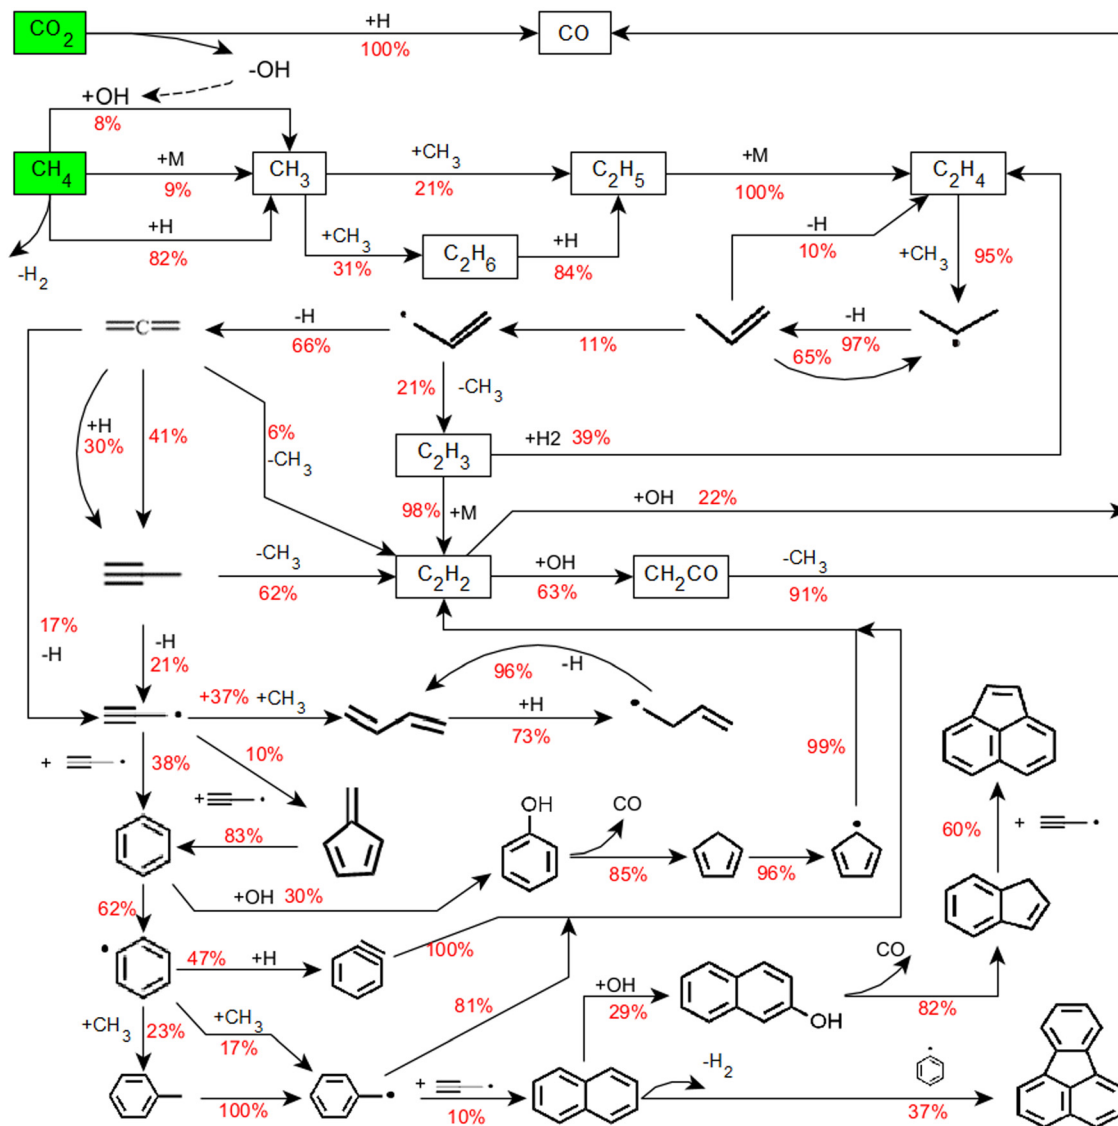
$CO_2$ +H 100% CO

-OH

+OH 8%

$CH_4$ +M 9% $CH_3$ +$CH_3$ 21% $C_2H_5$ +M 100% $C_2H_4$

+H 82%

-$H_2$

+$CH_3$ 31% $C_2H_6$ +H 84%

-H 10%

+$CH_3$ 95%

C

-H 66%

11%

-H 97%

65%

21% -$CH_3$

+H 30%

41%

6% -$CH_3$

$C_2H_3$ +H2 39%

98% +M

+OH 22%

-$CH_3$ 62%

$C_2H_2$ +OH 63% $CH_2CO$ -$CH_3$ 91%

17% -H

-H 21%

96% -H

+37% +$CH_3$

+H 73%

10%

99%

+ 38%

+

83%

OH

CO

+OH 30%

85%

96%

60% +

62%

47% +H

100%

81%

+OH 29%

OH

CO

82%

+$CH_3$ 23%

+$CH_3$ 17%

-$H_2$

100%

+

10%

37%